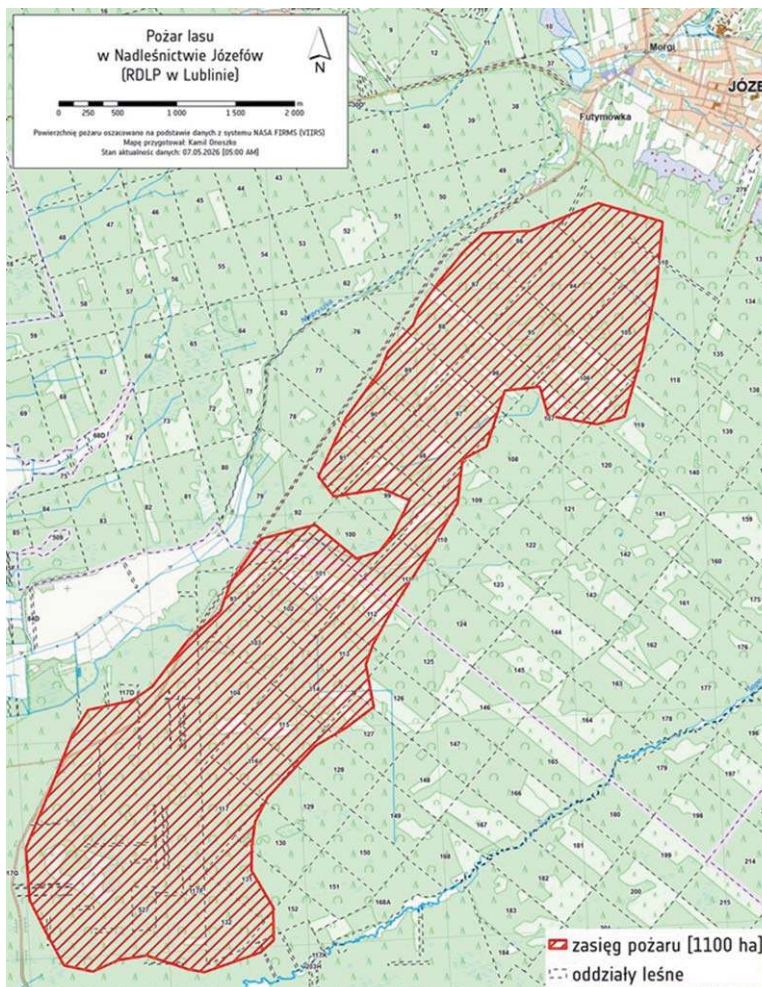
Pożar lasu
w Nadleśnictwie Józefów
(RDLP w Lublinie)

N

0 250 500 1 000 1 500 2 000 m

Powierzchnię pożaru oszacowano na podstawie danych z systemu NASA FIRMS (VIIRS)
Mapę przygotował: Kamil Oleszko
Stan aktualności danych: 07.05.2026 [05:00 AM]

Morgi
JÓZE
Futymówka

zasięg pożaru [1100 ha]
oddziały leśne